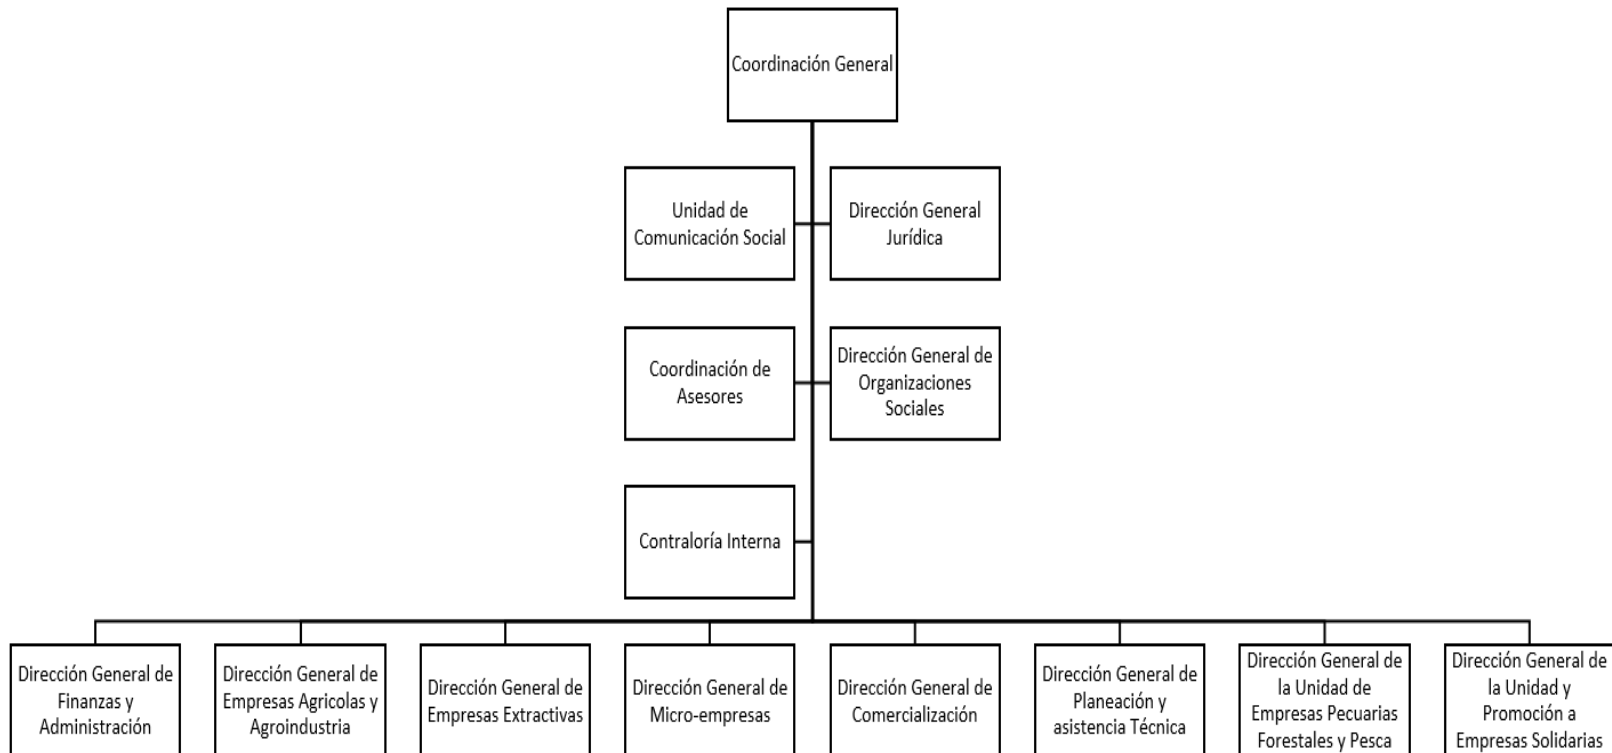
Coordinación General

Unidad de Comunicación Social

Dirección General Jurídica

Coordinación de Asesores

Dirección General de Organizaciones Sociales

Contraloría Interna

Dirección General de Finanzas y Administración

Dirección General de Empresas Agricolas y Agroindustria

Dirección General de Empresas Extractivas

Dirección General de Micro-empresas

Dirección General de Comercialización

Dirección General de Planeación y asistencia Técnica

Dirección General de la Unidad de Empresas Pecuarias Forestales y Pesca

Dirección General de la Unidad y Promoción a Empresas Solidarias